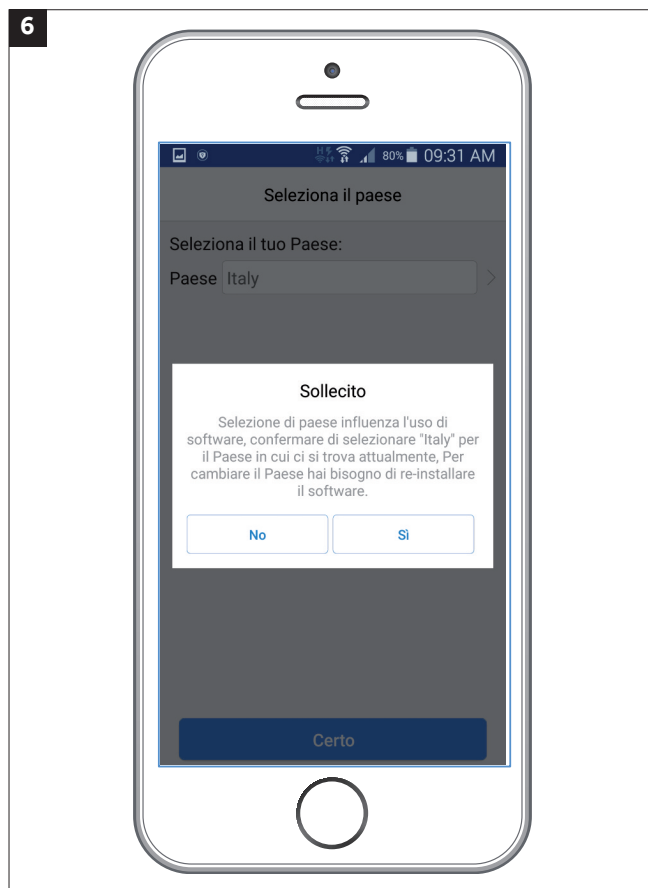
6

80% 09:31 AM

Seleziona il paese

Seleziona il tuo Paese:

Paese Italy

Sollecito

Selezione di paese influenza l'uso di software, confermare di selezionare "Italy" per il Paese in cui ci si trova attualmente, Per cambiare il Paese hai bisogno di re-installare il software.

No

Sì

Certo